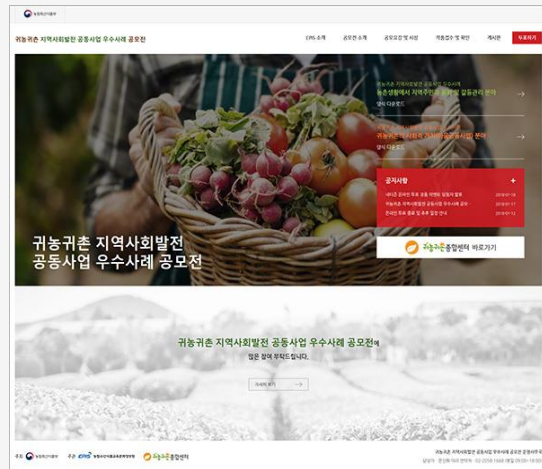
농림축산식품부

귀농귀촌 지역사회발전 공동사업 우수사례 공모전

EPIS 소개 공모전 주제 공모요강 및 서식 작품접수 및 확인 게시판 작품접수

귀농귀촌 지역사회발전 공동사업 우수사례
농촌생활에서 지역주민과 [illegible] 갈등관리 분야
양식 다운로드

귀농귀촌 지역사회발전 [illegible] 분야
양식 다운로드

공지사항
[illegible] 2018-01-18
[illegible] 2018-01-17
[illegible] 2018-01-12

귀농귀촌 지역사회발전 공동사업 우수사례 공모전

귀농귀촌종합센터 바로가기

귀농귀촌 지역사회발전 공동사업 우수사례 공모전에 많은 참여 부탁드립니다.

자세히 보기

농림축산식품부 주관 EPIS 농림수산식품교육문화정보원 귀농귀촌종합센터

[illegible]